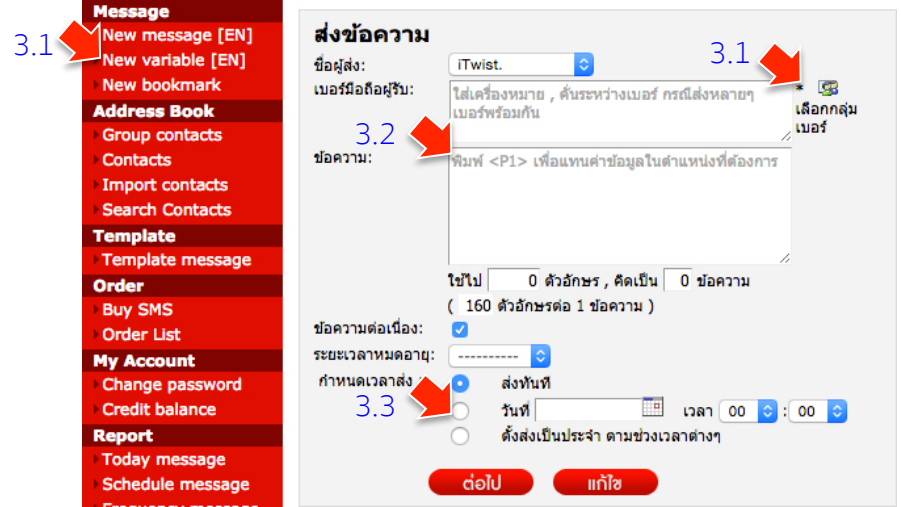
Message
3.1
New message [EN]
New variable [EN]
New bookmark
Address Book
Group contacts
Contacts
Import contacts
Search Contacts
Template
Template message
Order
Buy SMS
Order List
My Account
Change password
Credit balance
Report
Today message
Schedule message
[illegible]

ส่งข้อความ
ชื่อผู้ส่ง: iTwist.
3.1
เบอร์มือถือผู้รับ: ใส่เครื่องหมาย , คั่นระหว่างเบอร์ กรณีส่งหลายๆ เบอร์พร้อมกัน
* เลือกกลุ่มเบอร์
3.2
ข้อความ: พิมพ์ <P1> เพื่อแทนค่าข้อมูลในตำแหน่งที่ต้องการ
ใช้ไป 0 ตัวอักษร , คิดเป็น 0 ข้อความ
( 160 ตัวอักษรต่อ 1 ข้อความ )
ข้อความต่อเนื่อง:
ระยะเวลาหมดอายุ: ----------
กำหนดเวลาส่ง
ส่งทันที
3.3
วันที่ เวลา 00 : 00
ตั้งส่งเป็นประจำ ตามช่วงเวลาต่างๆ
ต่อไป
แก้ไข